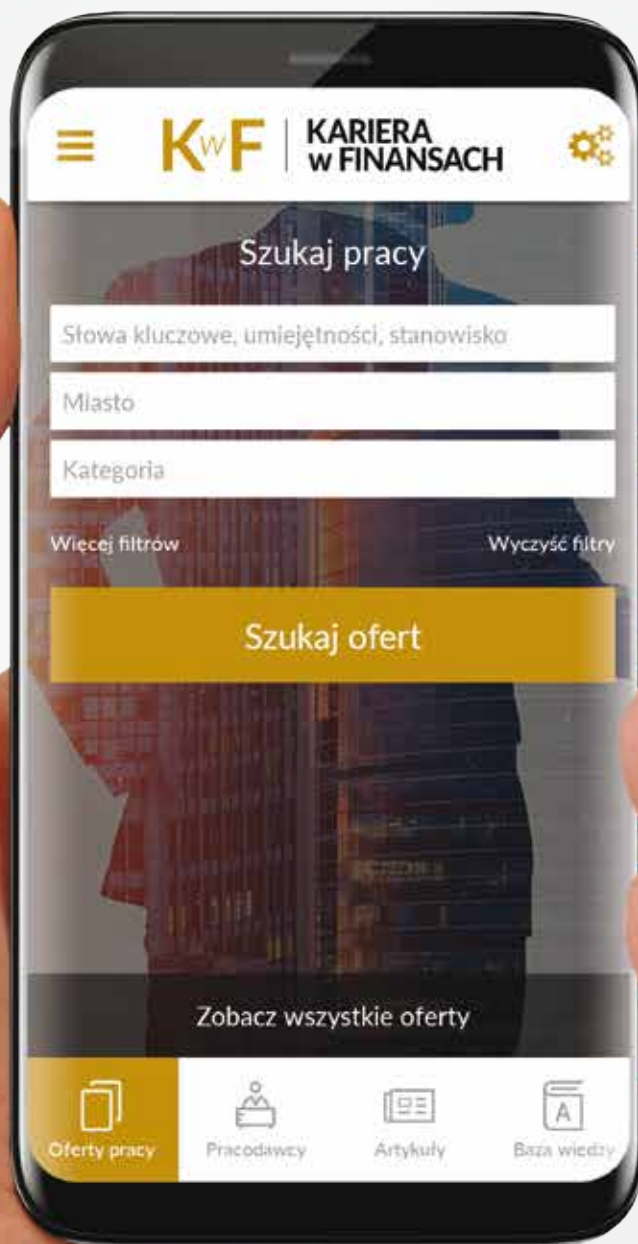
KwF | KARIERA w FINANSACH

Szukaj pracy

Słowa kluczowe, umiejętności, stanowisko

Miasto

Kategoria

Więcej filtrów

Wyczyść filtry

Szukaj ofert

Zobacz wszystkie oferty

Oferty pracy

Pracodawcy

Artykuły

A

Baza wiedzy